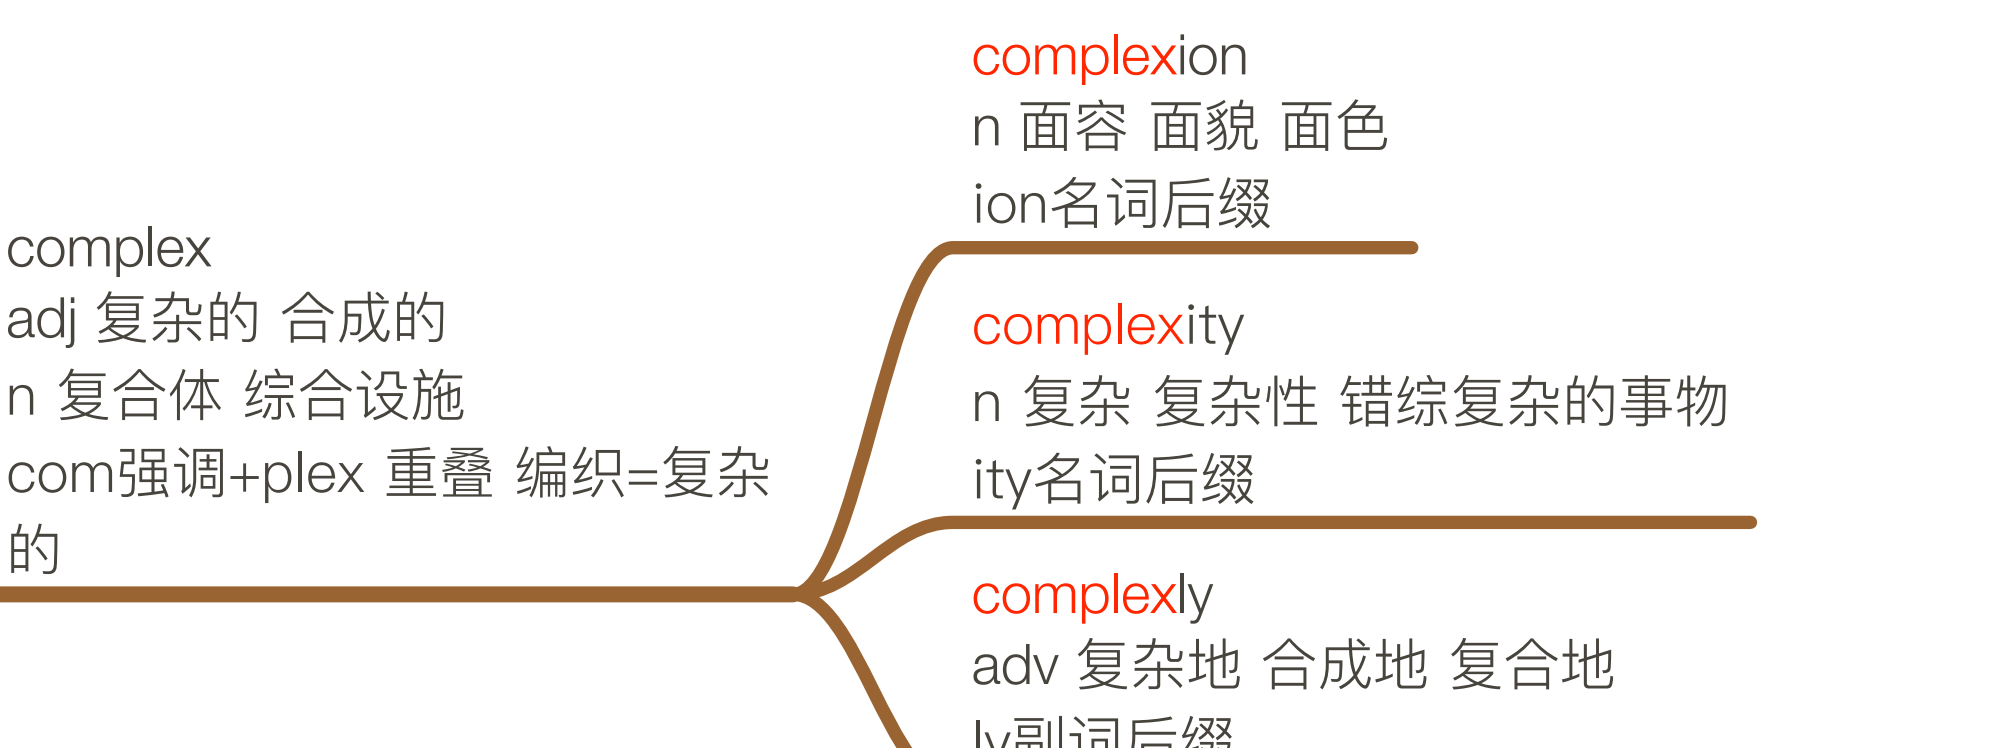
complex
adj 复杂的 合成的
n 复合体 综合设施
com强调+plex 重叠 编织=复杂的

complexion
n 面容 面貌 面色
ion名词后缀

complexity
n 复杂 复杂性 错综复杂的事物
ity名词后缀

complexly
adv 复杂地 合成地 复合地
ly副词后缀